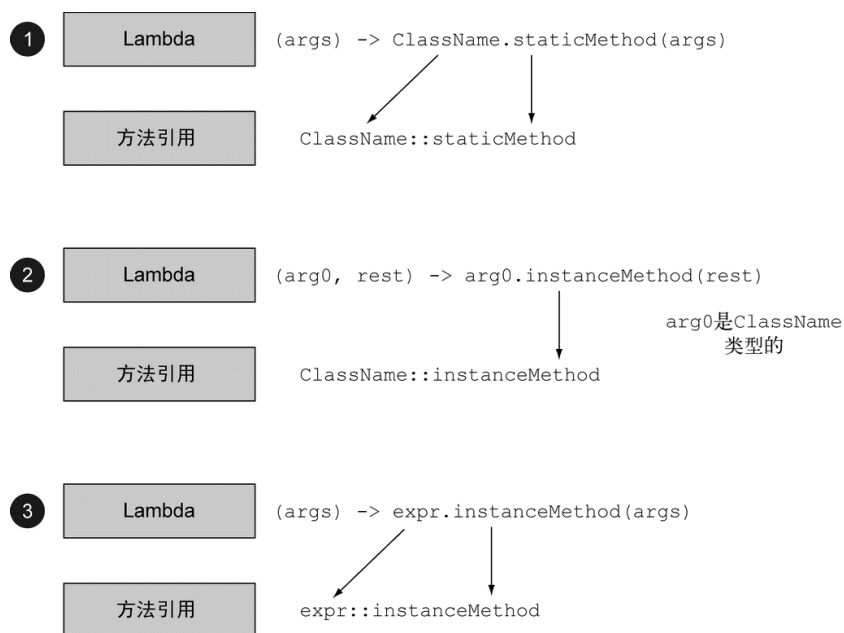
1 Lambda (args) -> ClassName.staticMethod(args)

方法引用 ClassName::staticMethod

2 Lambda (arg0, rest) -> arg0.instanceMethod(rest)

arg0是ClassName 类型的

方法引用 ClassName::instanceMethod

3 Lambda (args) -> expr.instanceMethod(args)

方法引用 expr::instanceMethod